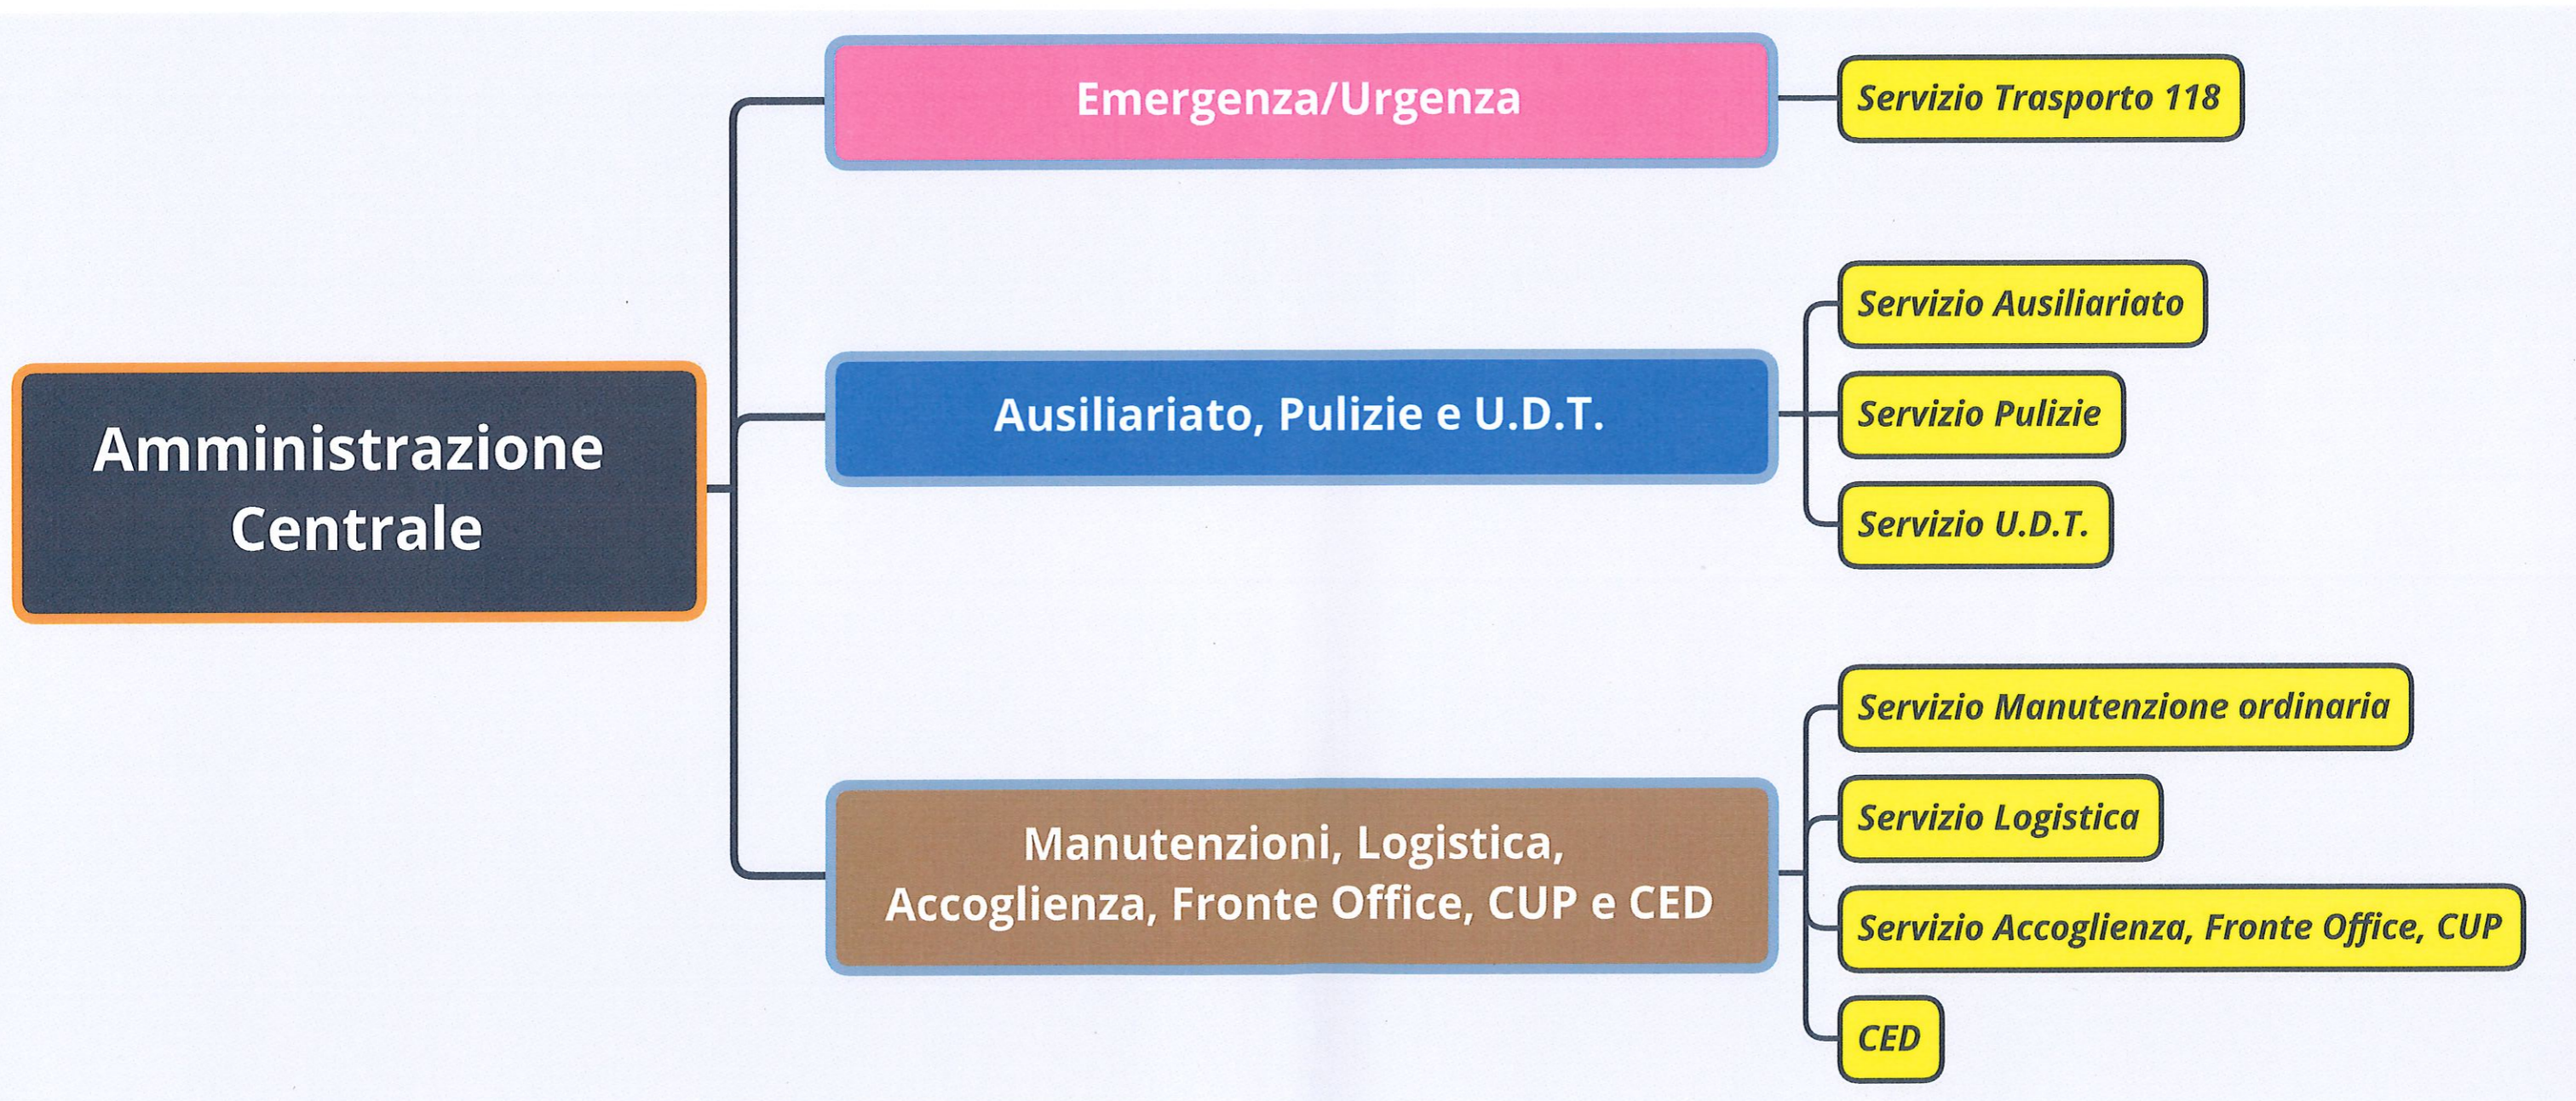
Amministrazione Centrale

Emergenza/Urgenza

Servizio Trasporto 118

Ausiliariato, Pulizie e U.D.T.

Servizio Ausiliariato

Servizio Pulizie

Servizio U.D.T.

Manutenzioni, Logistica, Accoglienza, Fronte Office, CUP e CED

Servizio Manutenzione ordinaria

Servizio Logistica

Servizio Accoglienza, Fronte Office, CUP

CED